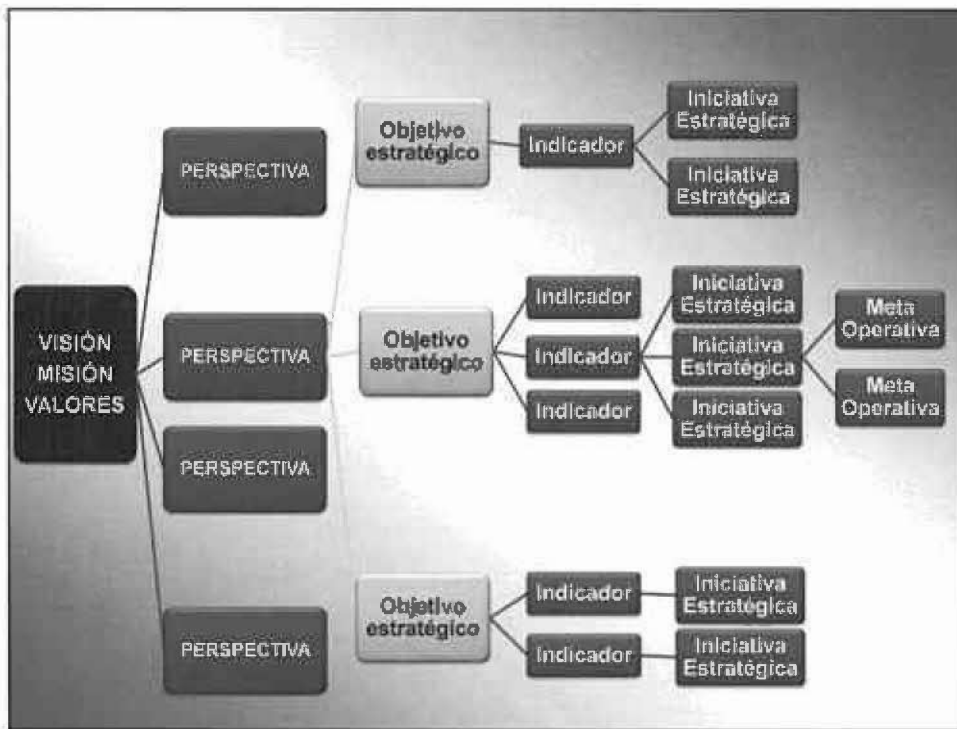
VISIÓN
MISIÓN
VALORES

PERSPECTIVA

Objetivo estratégico

Indicador

Iniciativa Estratégica

Iniciativa Estratégica

PERSPECTIVA

Objetivo estratégico

Indicador

Indicador

Indicador

Iniciativa Estratégica

Iniciativa Estratégica

Iniciativa Estratégica

Meta Operativa

Meta Operativa

PERSPECTIVA

PERSPECTIVA

Objetivo estratégico

Indicador

Indicador

Iniciativa Estratégica

Iniciativa Estratégica